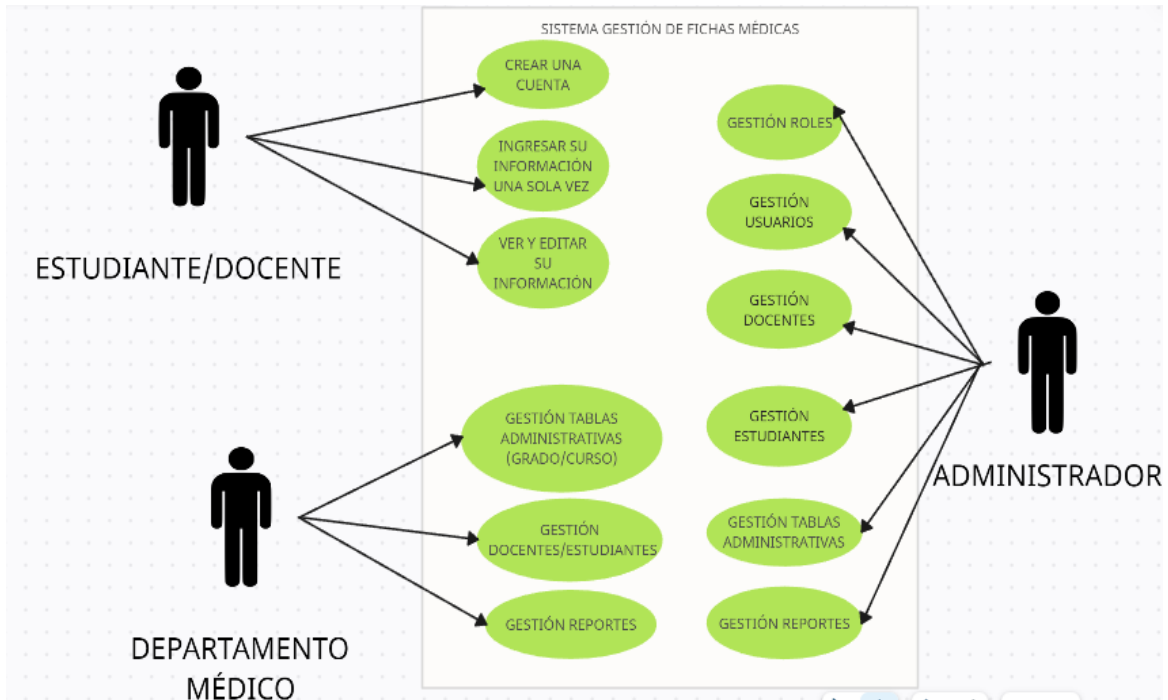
SISTEMA GESTIÓN DE FICHAS MÉDICAS

ESTUDIANTE/DOCENTE

CREAR UNA CUENTA

INGRESAR SU INFORMACIÓN UNA SOLA VEZ

VER Y EDITAR SU INFORMACIÓN

GESTIÓN ROLES

GESTIÓN USUARIOS

GESTIÓN DOCENTES

GESTIÓN ESTUDIANTES

GESTIÓN TABLAS ADMINISTRATIVAS

GESTIÓN REPORTES

ADMINISTRADOR

DEPARTAMENTO MÉDICO

GESTIÓN TABLAS ADMINISTRATIVAS (GRADO/CURSO)

GESTIÓN DOCENTES/ESTUDIANTES

GESTIÓN REPORTES